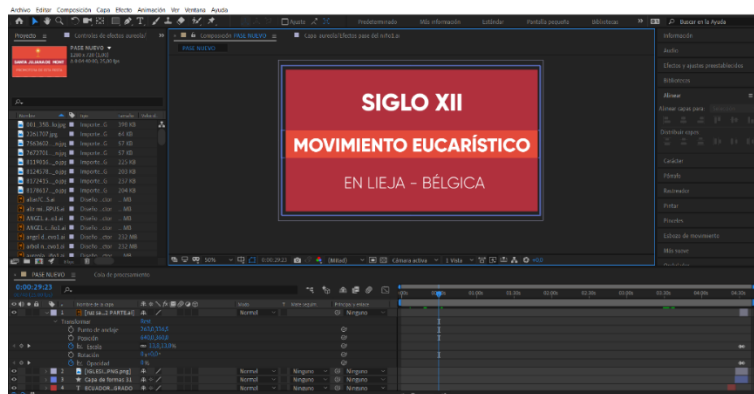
Archivo Editar Composición Capa Efecto Animación Ver Ventana Ayuda

Ajustar Predeterminado Más información Estándar Pantalla pequeña Bibliotecas Buscar en la Ayuda

Proyecto ≡ Controles de efectos aureolo/

PASE NUEVO
1280 x 720 (1,00)
0:00:00:00, 25,00 fps

Composición PASE NUEVO ≡ Capa aureolo/Efectos pase del info/Lo

PASE NUEVO

SIGLO XII

MOVIMIENTO EUCARÍSTICO

EN LIEJA - BÉLGICA

Información
Audio
Efectos y ajustes preestablecidos
Bibliotecas
Alinear
Alinear capas para:
Distribuir capas
Carácter
Párrafo
Rastreador
Pintar
Pinceles
Lutomo de movimiento
Más nuevo

50% 0:00:29:23 (Mitad) Cámara activa 1 Vista +0,0

PASE NUEVO ≡ Cola de procesamiento

0:00:29:23

Nombre de la capa | Modo | T | Mate seguim. | Primario y vínculo
1 [nai sa...3 PARTE.ai] | Normal | | | Ninguno
Transformar
Punto de anclaje 765,0,354,0
Posición 640,0,360,0
Escala 115,0,115,0%
Rotación 0x +0,0°
Opacidad 0%
2 [IGLESI...PNG.png] | Normal | Ninguno | Ninguno
3 Capa de formas 11 | Normal | Ninguno | Ninguno
4 T EGUADOR_BRADO | Normal | Ninguno | Ninguno

0s 05s 10s 15s 20s 25s 30s 35s 40s